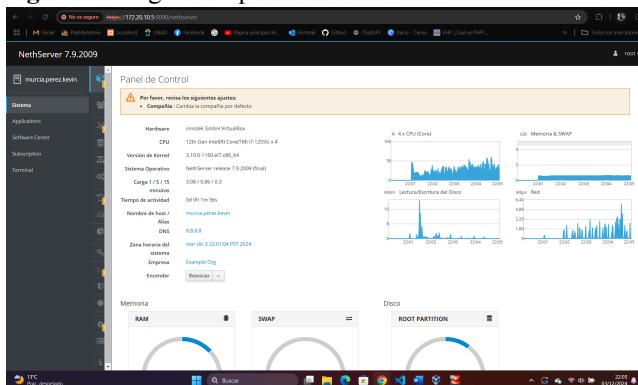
No es seguro https://172.20.10.5:9090/nethserver

Gmail PhpMyAdmin Localhost UNAD Facebook Página principal de... Hotmail Github ChatGPT Inicio - Canva PHP: ¿Qué es PHP?... Todos los marcadores

NethServer 7.9.2009

root

murcia.perez.kevin

Sistema
Applications
Software Center
Subscription
Terminal

Panel de Control

Por favor, revise los siguientes ajustes:
• Compañía : Cambia la compañía por defecto

| | |
|---|---|
| Hardware | innotek GmbH VirtualBox |
| CPU | 12th Gen Intel(R) Core(TM) i7-1255U x 4 |
| Versión de Kernel | 3.10.0-1160.el7.x86_64 |
| Sistema Operativo | NethServer release 7.9.2009 (final) |
| Carga 1 / 5 / 15 minutos | 3.08 / 0.86 / 0.3 |
| Tiempo de actividad | 0d 0h 1m 56s |
| Nombre de host / Alias | murcia.perez.kevin |
| DNS | 8.8.8.8 |
| Zona horaria del sistema | mar dic 3 22:01:04 PST 2024 |
| Empresa | Example Org |
| Encender | Reiniciar |

% 4 x CPU (Core)
100
22:01 22:02 22:03 22:04 22:05

GiB Memoria & SWAP
22:01 22:02 22:03 22:04 22:05

MiB/s Lectura/Escritura del Disco
10
22:01 22:02 22:03 22:04 22:05

Mbps Red
6.40
4.80
3.20
1.60
22:01 22:02 22:03 22:04 22:05

Memoria

RAM

SWAP

Disco

ROOT PARTITION

17°C
Prac. despejado

Buscar

22:05
03/12/2024